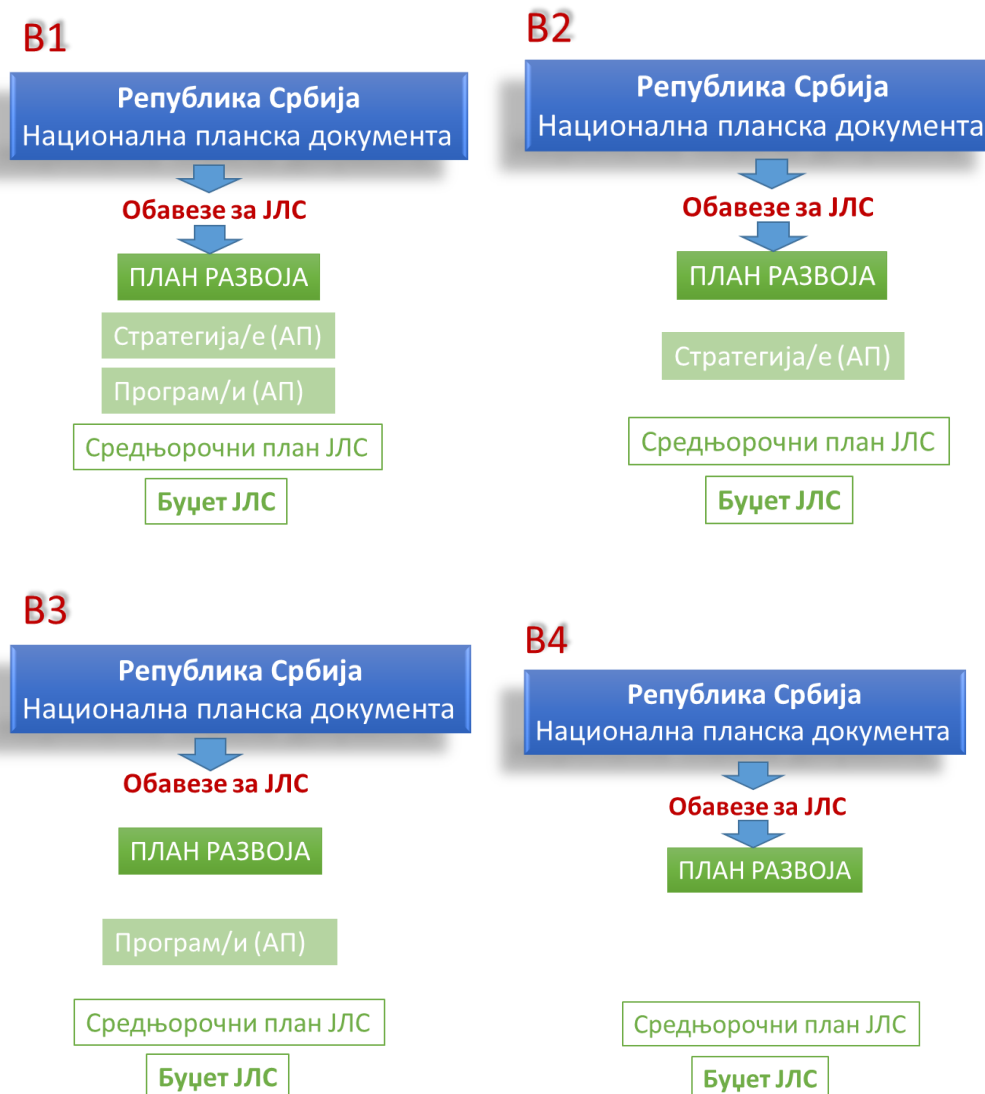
В1

Република Србија
Национална планска документа

Обавезе за ЈЛС

ПЛАН РАЗВОЈА

Стратегија/е (АП)

Програм/и (АП)

Средњорочни план ЈЛС

Буџет ЈЛС

В2

Република Србија
Национална планска документа

Обавезе за ЈЛС

ПЛАН РАЗВОЈА

Стратегија/е (АП)

Средњорочни план ЈЛС

Буџет ЈЛС

В3

Република Србија
Национална планска документа

Обавезе за ЈЛС

ПЛАН РАЗВОЈА

Програм/и (АП)

Средњорочни план ЈЛС

Буџет ЈЛС

В4

Република Србија
Национална планска документа

Обавезе за ЈЛС

ПЛАН РАЗВОЈА

Средњорочни план ЈЛС

Буџет ЈЛС